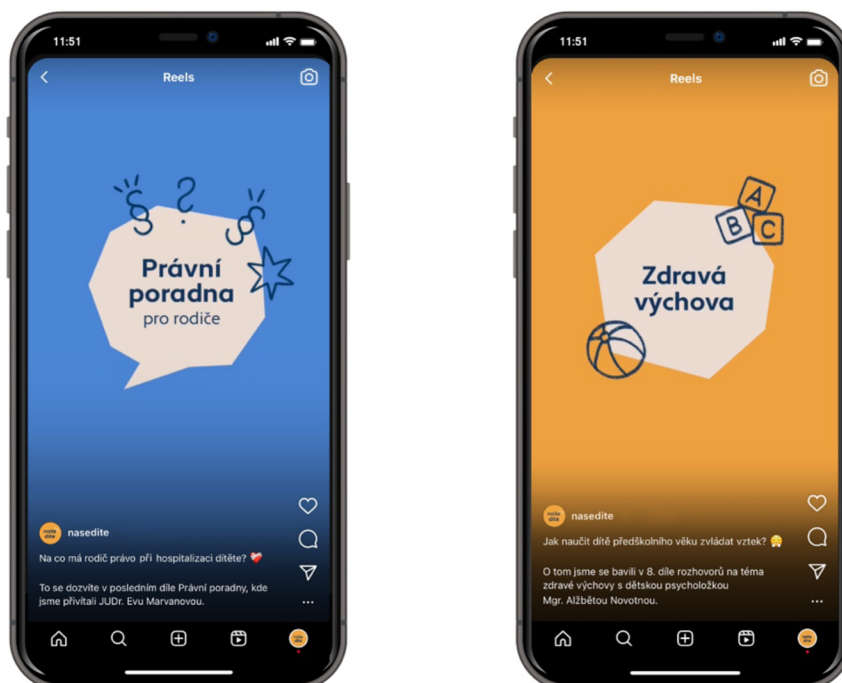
11:51

Reels

§ ? §

Právní poradna pro rodiče

naše dítě

nasedite

Na co má rodič právo při hospitalizaci dítěte? ❤️‍🩹

To se dozvíte v posledním díle Právní poradny, kde jsme přivítali JUDr. Evu Marvanovou.

11:51

Reels

A B C

Zdravá výchova

naše dítě

nasedite

Jak naučit dítě předškolního věku zvládat vztek? 😤

O tom jsme se bavili v 8. díle rozhovorů na téma zdravé výchovy s dětskou psycholožkou Mgr. Alžbětou Novotnou.